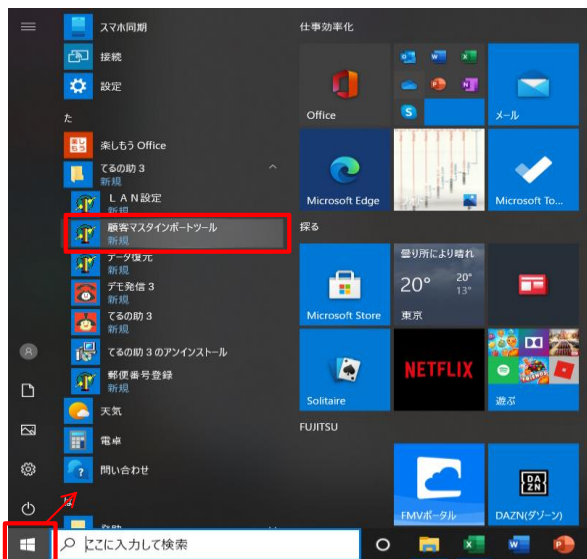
スマホ同期
接続
設定
た
楽しもう Office
てるの助 3
新規
ＬＡＮ設定
新規
顧客マスタインポートツール
新規
データ復元
新規
デモ発信３
新規
てるの助３
新規
てるの助３のアンインストール
郵便番号登録
新規
天気
電卓
問い合わせ
は
仕事効率化
Office
メール
Microsoft Edge
Microsoft To...
探る
曇り所により晴れ
20°
20°
13°
東京
Microsoft Store
Solitaire
NETFLIX
遊ぶ
FUJITSU
FMVポータル
DAZN
DAZN(ダゾーン)
ここに入力して検索